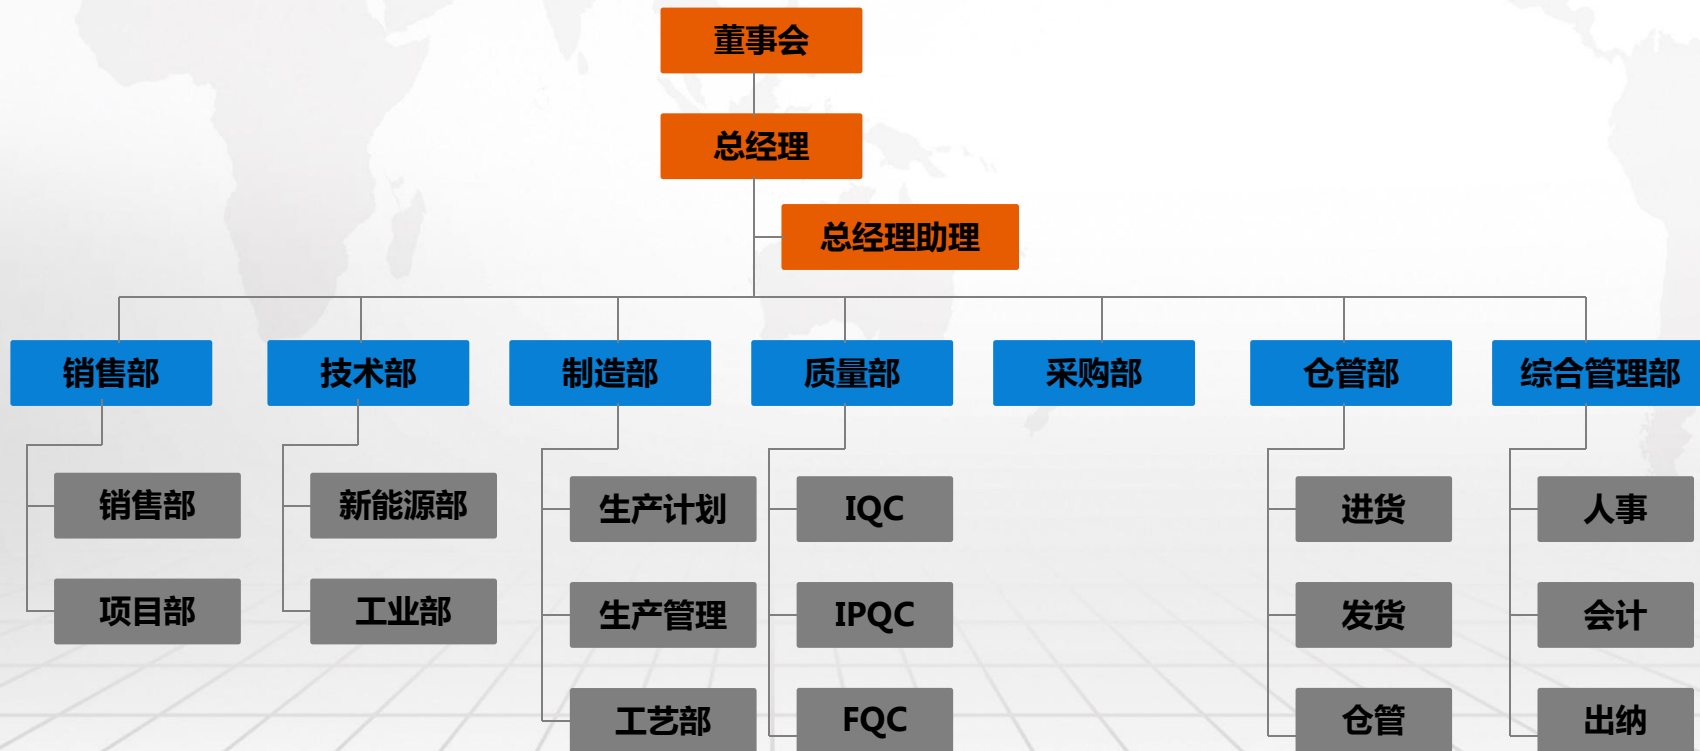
董事会

总经理

总经理助理

销售部

技术部

制造部

质量部

采购部

仓管部

综合管理部

销售部

项目部

新能源部

工业部

生产计划

生产管理

工艺部

IQC

IPQC

FQC

进货

发货

仓管

人事

会计

出纳